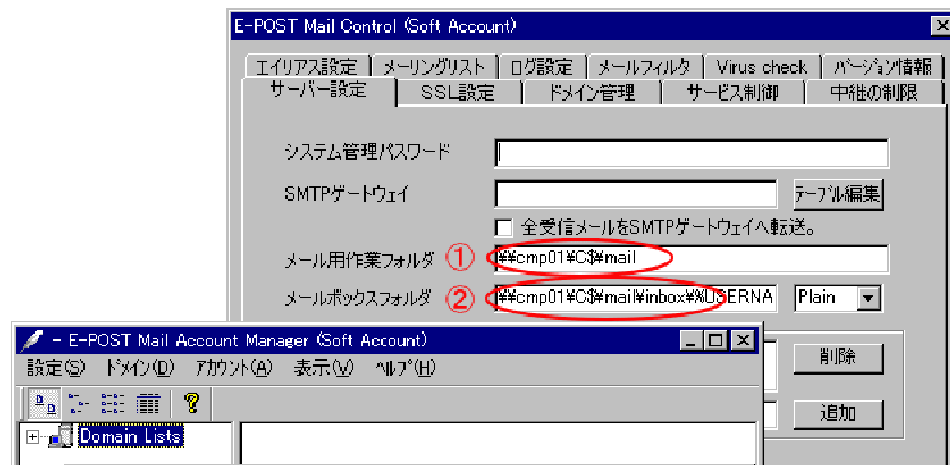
E-POST Mail Control (Soft Account)

×

エイリアス設定 | メーリングリスト | ログ設定 | メールフィルタ | Virus check | バージョン情報

サーバー設定 | SSL設定 | ドメイン管理 | サービス制御 | 中継の制限

システム管理パスワード

SMTPゲートウェイ

テーブル編集

全受信メールをSMTPゲートウェイへ転送。

メール用作業フォルダ ① ¥¥cmp01¥C$¥mail

メールボックスフォルダ ② ¥¥cmp01¥C$¥mail¥inbox¥%USERNA

Plain

削除

追加

E-POST Mail Account Manager (Soft Account)

設定(S) ドメイン(D) アカウント(A) 表示(V) ヘルプ(H)

Domain Lists